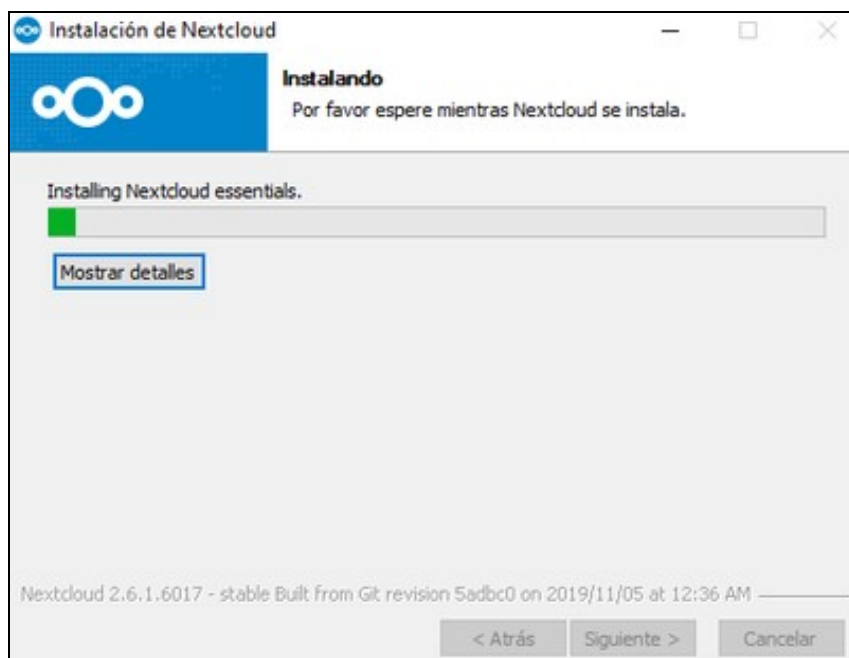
Instalación de Nextcloud

Instalando
Por favor espere mientras Nextcloud se instala.

Installing Nextcloud essentials.

Mostrar detalles

Nextcloud 2.6.1.6017 - stable Built from Git revision 5adbc0 on 2019/11/05 at 12:36 AM

< Atrás
Siguiente >
Cancelar